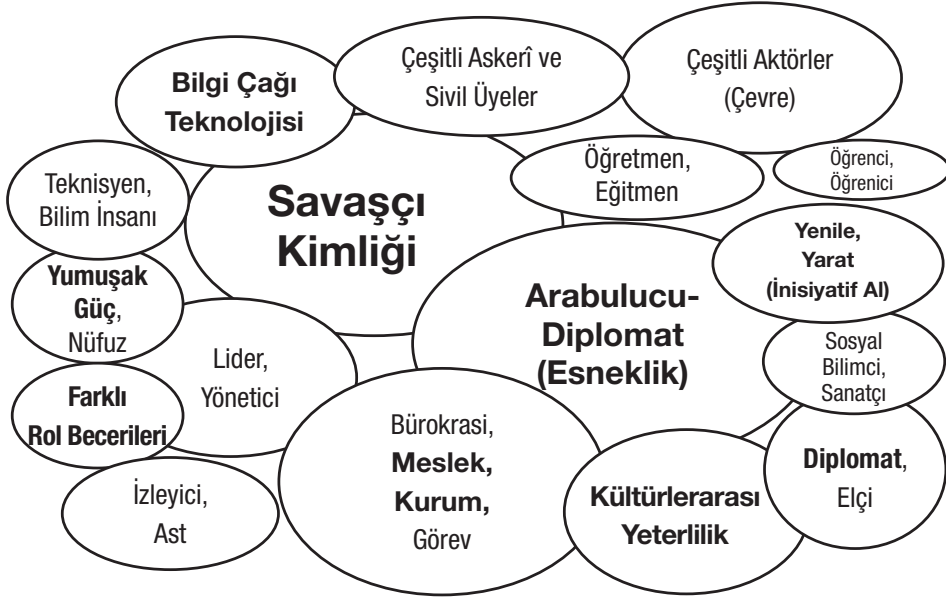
Bilgi Çağı Teknolojisi

Çeşitli Askerî ve Sivil Üyeler

Çeşitli Aktörler (Çevre)

Öğretmen, Eğitmen

Öğrenci, Öğrenici

Teknisyen, Bilim İnsanı

Savaşçı Kimliği

Yenile, Yarat (İnisiyatif Al)

Yumuşak Güç, Nüfuz

Arabulucu-Diplomat (Esneklik)

Lider, Yönetici

Sosyal Bilimci, Sanatçı

Farklı Rol Becerileri

Bürokrasi, Meslek, Kurum, Görev

Diplomat, Elçi

İzleyici, Ast

Kültürlerarası Yeterlilik